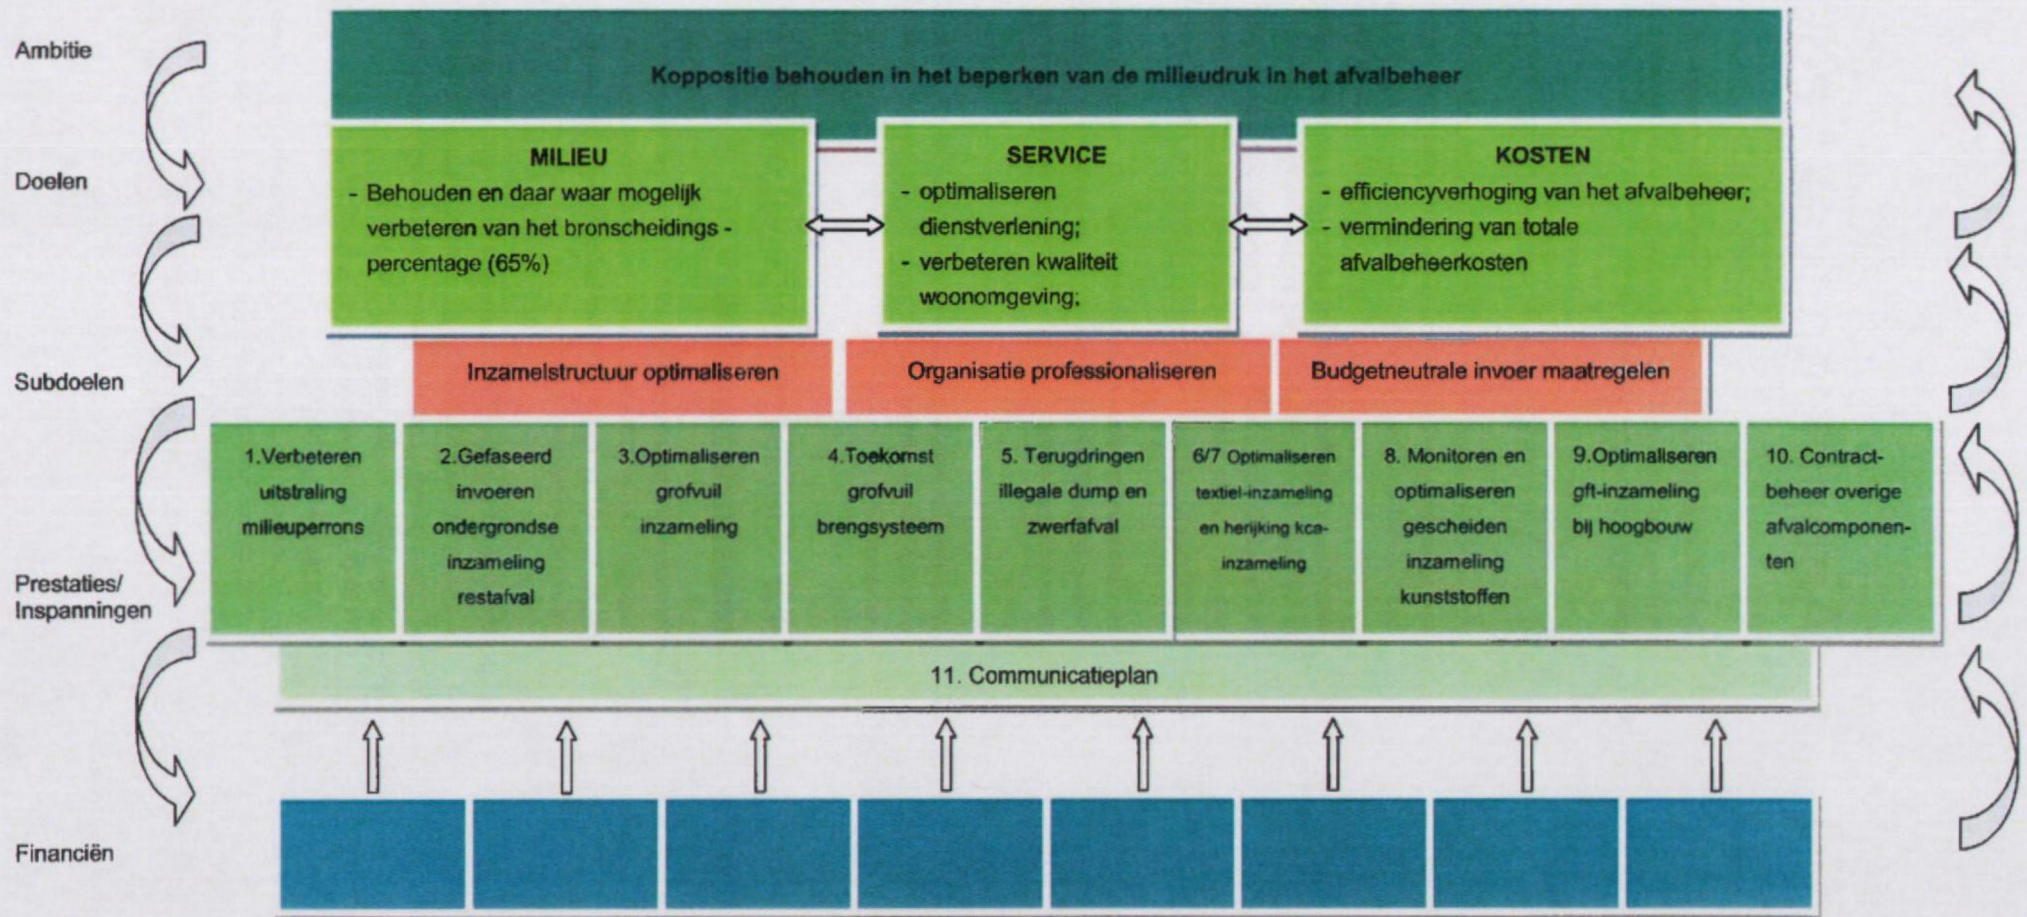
Ambitie

Kopppositie behouden in het beperken van de milieudruk in het afvalbeheer

Doelen

MILIEU
- Behouden en daar waar mogelijk verbeteren van het bronscheidings - percentage (65%)

SERVICE
- optimaliseren dienstverlening;
- verbeteren kwaliteit woonomgeving;

KOSTEN
- efficiencyverhoging van het afvalbeheer;
- vermindering van totale afvalbeheerkosten

Subdoelen

Inzamelstructuur optimaliseren

Organisatie professionaliseren

Budgetneutrale invoer maatregelen

Prestaties/ Inspanningen

1.Verbeteren uitstraling milieuperrons

2.Gefaseerd invoeren ondergrondse inzameling restafval

3.Optimaliseren grofvuil inzameling

4.Toekomst grofvuil brengsysteem

5. Terugdringen illegale dump en zwerfafval

6/7 Optimaliseren textiel-inzameling en herijking kca-inzameling

8. Monitoren en optimaliseren gescheiden inzameling kunststoffen

9.Optimaliseren gft-inzameling bij hoogbouw

10. Contractbeheer overige afvalcomponenten

11. Communicatieplan

Financiën